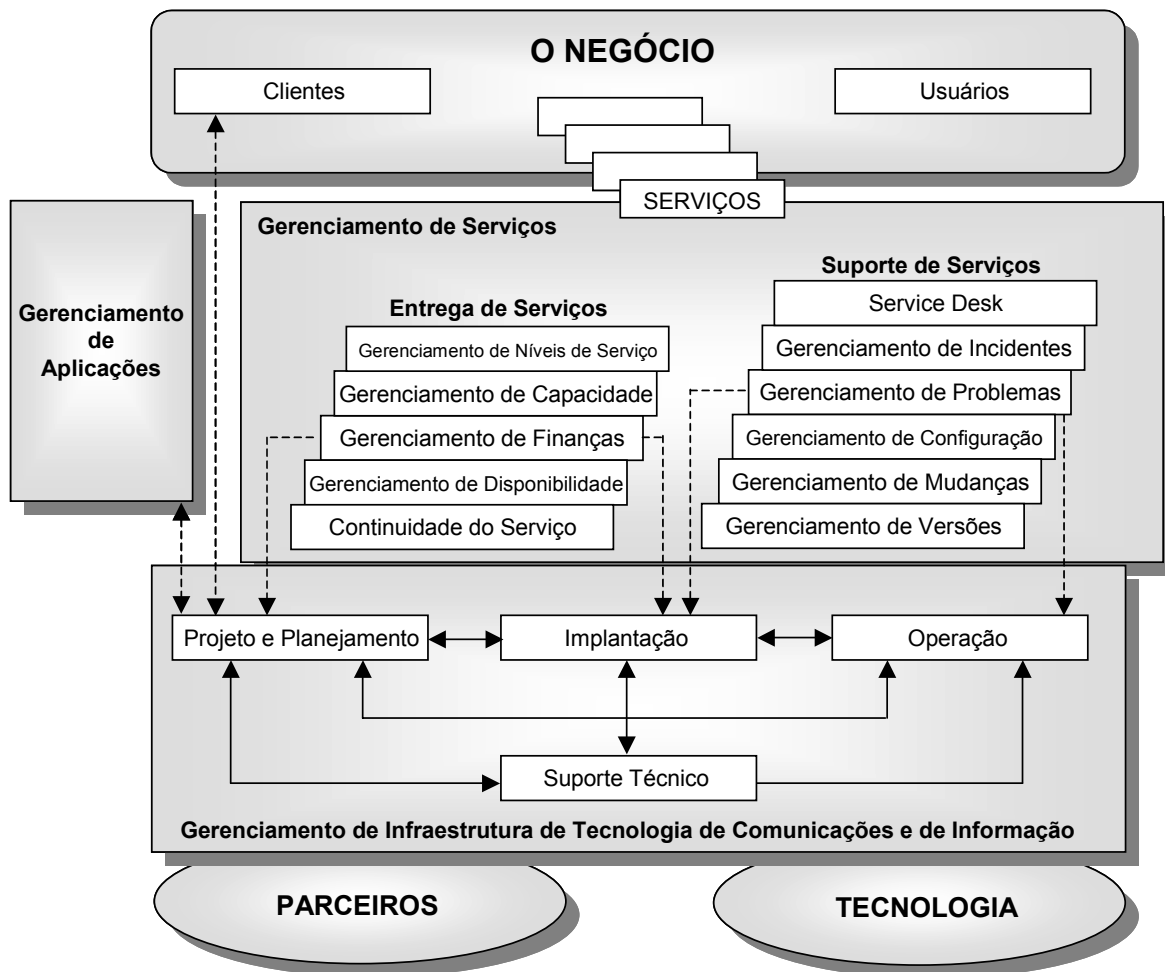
O NEGÓCIO

Clientes

Usuários

SERVIÇOS

Gerenciamento de Aplicações

Gerenciamento de Serviços

Entrega de Serviços

Gerenciamento de Níveis de Serviço

Gerenciamento de Capacidade

Gerenciamento de Finanças

Gerenciamento de Disponibilidade

Continuidade do Serviço

Suporte de Serviços

Service Desk

Gerenciamento de Incidentes

Gerenciamento de Problemas

Gerenciamento de Configuração

Gerenciamento de Mudanças

Gerenciamento de Versões

Projeto e Planejamento

Implantação

Operação

Suporte Técnico

Gerenciamento de Infraestrutura de Tecnologia de Comunicações e de Informação

PARCEIROS

TECNOLOGIA